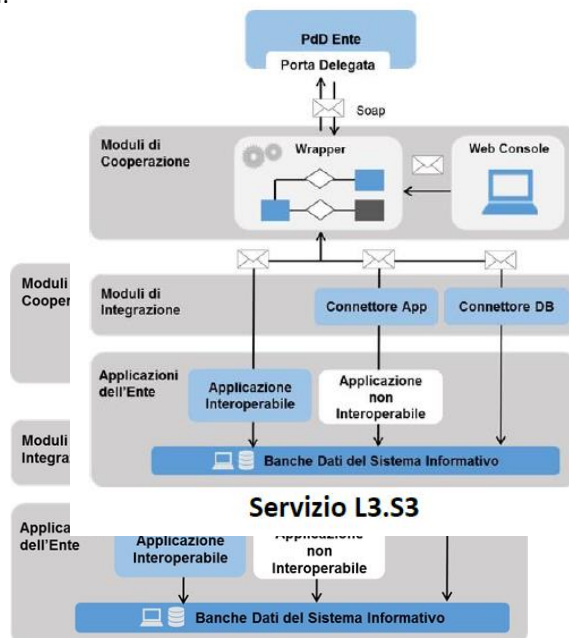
PdD Ente
Porta Delegata
Soap
Moduli di Cooperazione
Wrapper
Web Console
Moduli Cooper
Moduli di Integrazione
Connettore App
Connettore DB
Applicazioni dell'Ente
Applicazione Interoperabile
Applicazione non Interoperabile
Moduli Integra
Banche Dati del Sistema Informativo
Servizio L3.S3
Applica dell'Ente
Applicazione Interoperabile
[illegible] non Interoperabile
Banche Dati del Sistema Informativo